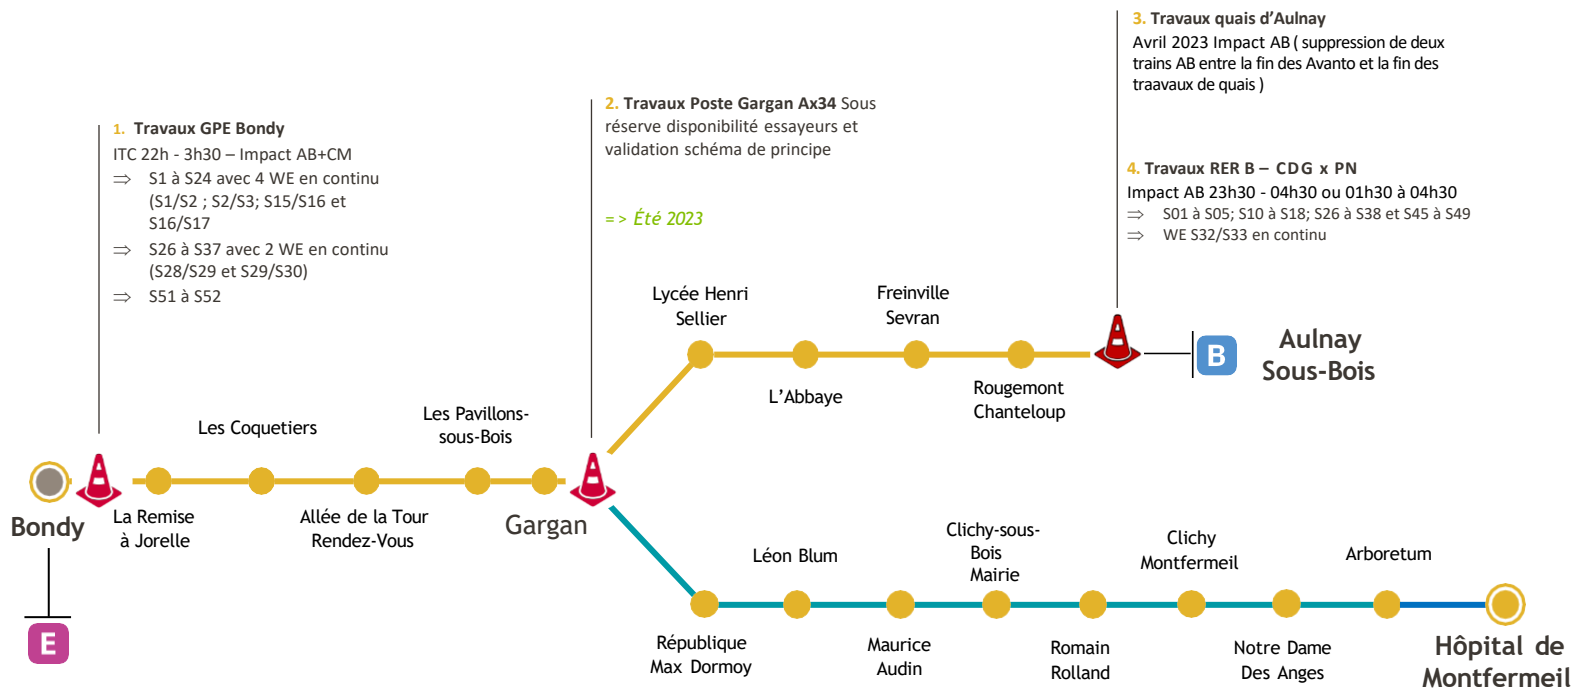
3. Travaux quais d'Aulnay
Avril 2023 Impact AB ( suppression de deux trains AB entre la fin des Avanto et la fin des traavaux de quais )

2. Travaux Poste Gargan Ax34 Sous réserve disponibilité essayeurs et validation schéma de principe

=> Été 2023

1. Travaux GPE Bondy
ITC 22h - 3h30 – Impact AB+CM
⇒ S1 à S24 avec 4 WE en continu (S1/S2 ; S2/S3; S15/S16 et S16/S17
⇒ S26 à S37 avec 2 WE en continu (S28/S29 et S29/S30)
⇒ S51 à S52

4. Travaux RER B – CDG x PN
Impact AB 23h30 - 04h30 ou 01h30 à 04h30
⇒ S01 à S05; S10 à S18; S26 à S38 et S45 à S49
⇒ WE S32/S33 en continu

Lycée Henri Sellier
Freinville Sevran
B
Aulnay Sous-Bois
L'Abbaye
Rougemont Chanteloup
Les Coquetiers
Les Pavillons-sous-Bois
Bondy
La Remise à Jorelle
Allée de la Tour Rendez-Vous
Gargan
Léon Blum
Clichy-sous-Bois Mairie
Clichy Montfermeil
Arboretum
E
République Max Dormoy
Maurice Audin
Romain Rolland
Notre Dame Des Anges
Hôpital de Montfermeil